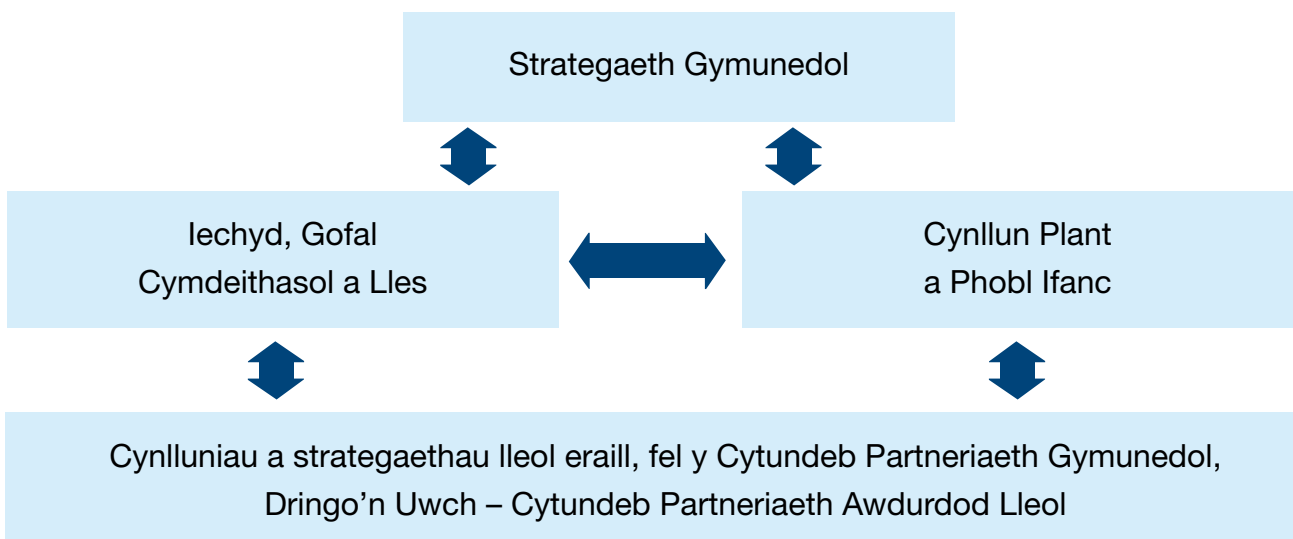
Strategaeth Gymunedol

Iechyd, Gofal Cymdeithasol a Lles

Cynllun Plant a Phobl Ifanc

Cynlluniau a strategaethau lleol eraill, fel y Cytundeb Partneriaeth Gymunedol, Dringo'n Uwch – Cytundeb Partneriaeth Awdurdod Lleol